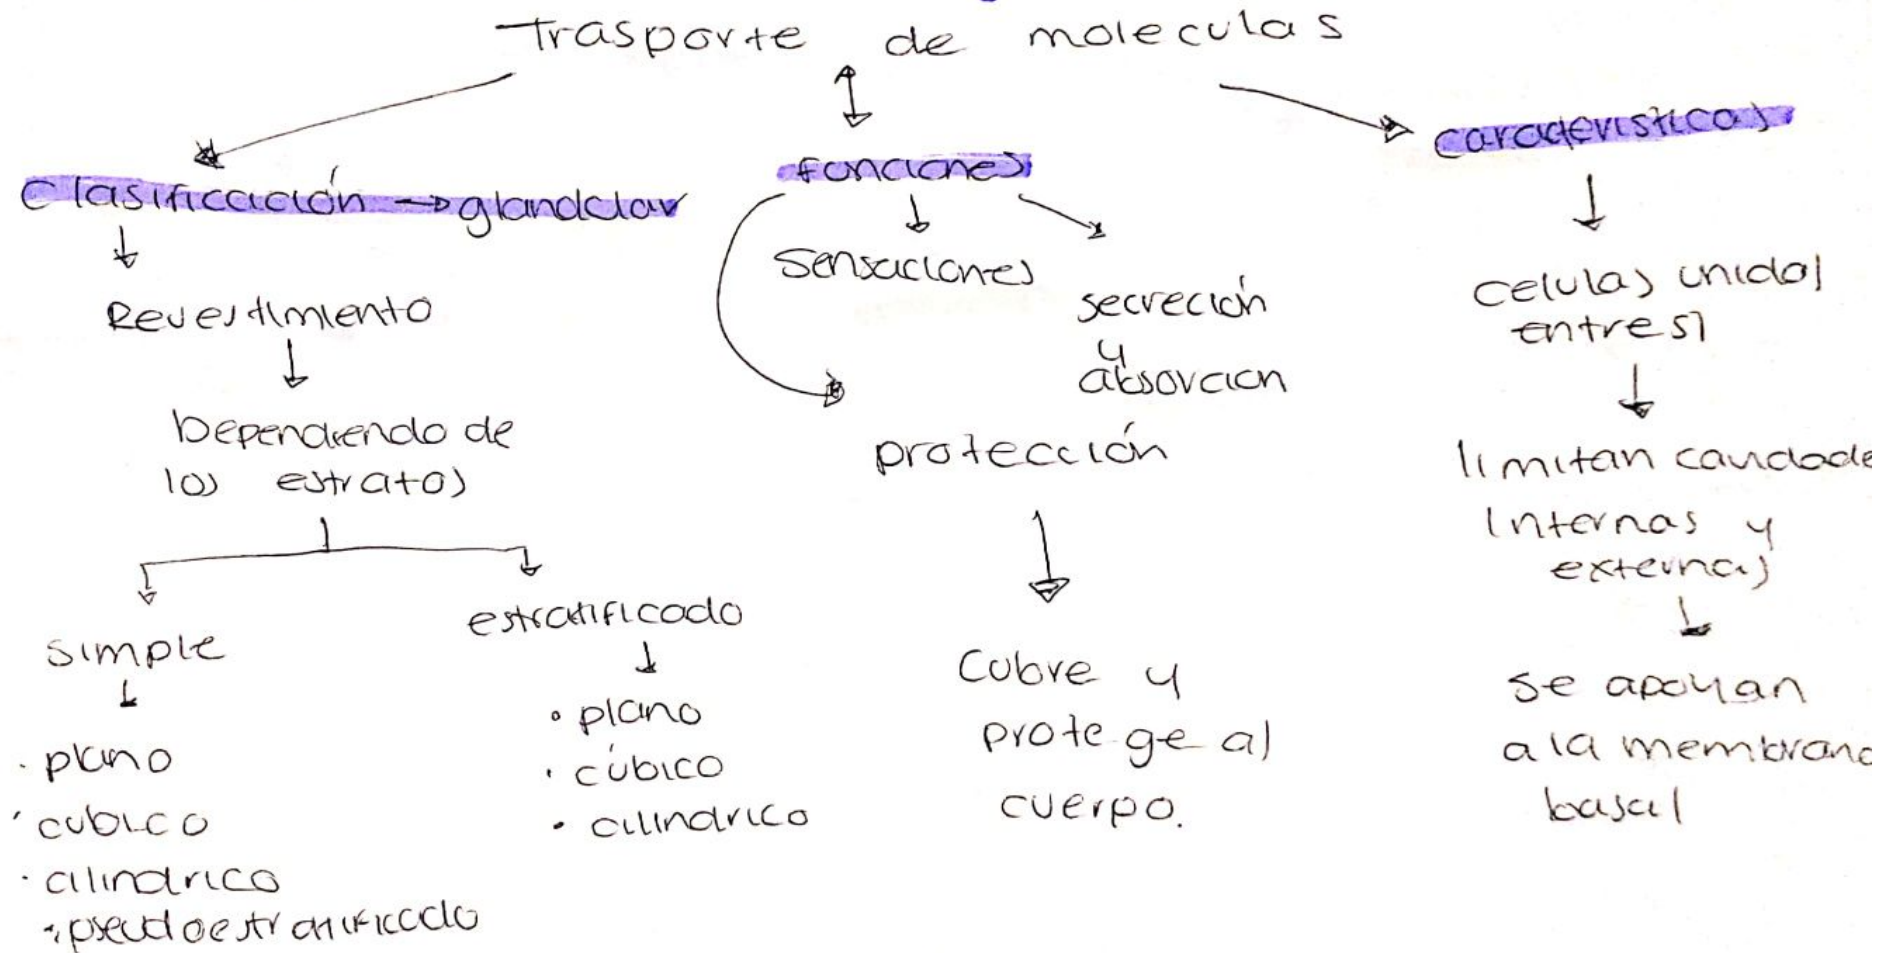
Trasporte de moleculas

Clasificación → glandular
Revestimiento
Dependiendo de los estratos
simple
· plano
· cubico
· cilindrico
· pseudoestratificado
estratificado
· plano
· cúbico
· cilindrico

funciones
sensaciones
secreción y absorcion
protección
Cubre y protege al cuerpo.

caracteristicas
celulas unidas entre si
limitan cavidade
Internas y externas
se apoyan a la membrana basal